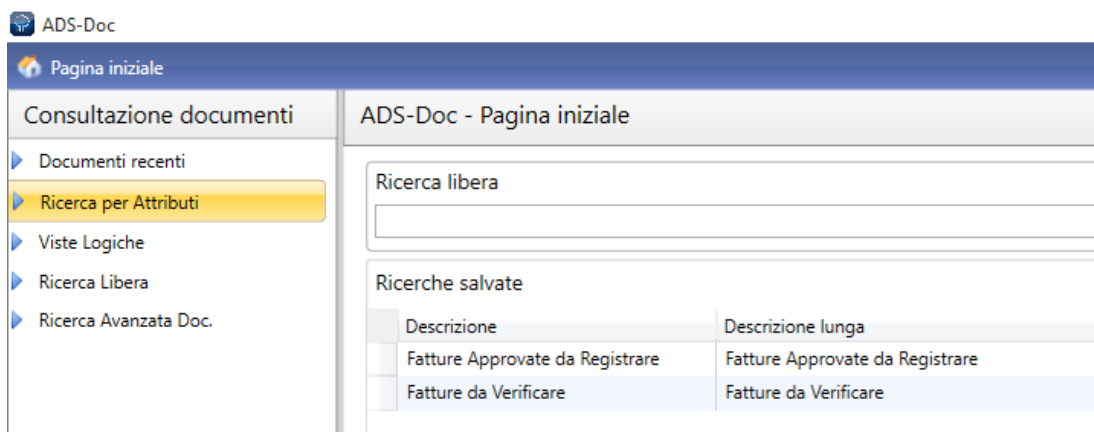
ADS-Doc

Pagina iniziale

Consultazione documenti

Documenti recenti
Ricerca per Attributi
Viste Logiche
Ricerca Libera
Ricerca Avanzata Doc.

ADS-Doc - Pagina iniziale

Ricerca libera

Ricerche salvate

| Descrizione | Descrizione lunga |
|---|---|
| Fatture Approvate da Registrare | Fatture Approvate da Registrare |
| Fatture da Verificare | Fatture da Verificare |